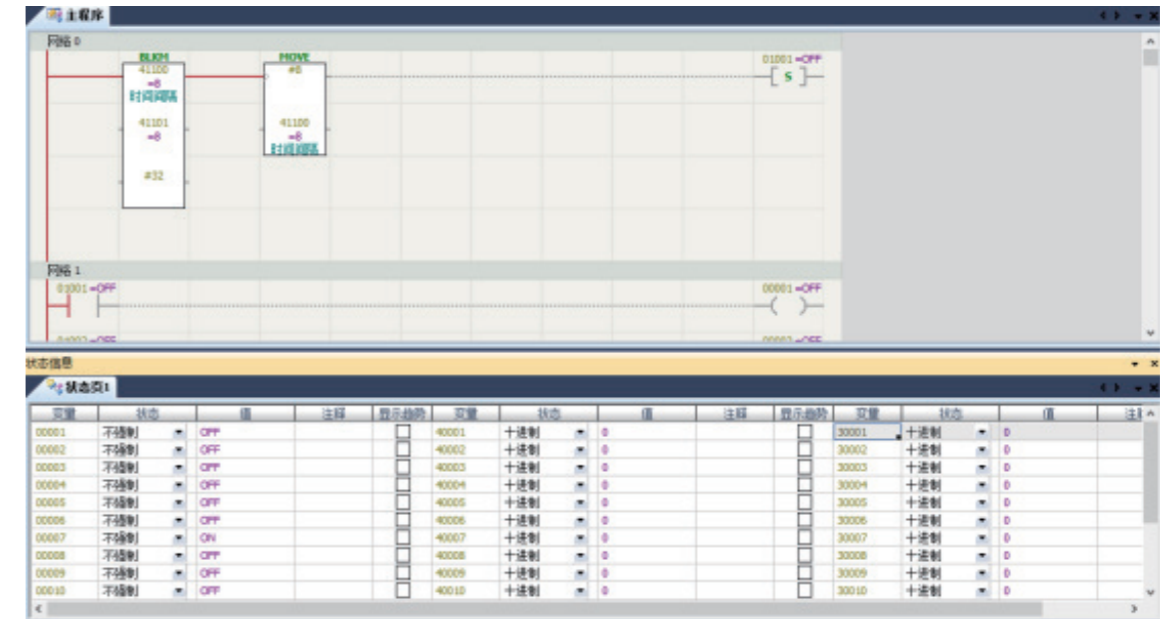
主程序

网络 0

BLKM
41100
=8
时间间隔
41101
=8
#32

MOVE
#8
41100
=8
时间间隔

01001 =OFF
S

网络 1

01001 =OFF

00001 =OFF

状态信息

状态页1

| 变量 | 状态 | 值 | 注释 | 显示趋势 | 变量 | 状态 | 值 | 注释 | 显示趋势 | 变量 | 状态 | 值 | 注释 |
|---|---|---|---|---|---|---|---|---|---|---|---|---|---|
| 00001 | 不强制 | OFF | | ☐ | 40001 | 十进制 | 0 | | ☐ | 30001 | 十进制 | 0 | |
| 00002 | 不强制 | OFF | | ☐ | 40002 | 十进制 | 0 | | ☐ | 30002 | 十进制 | 0 | |
| 00003 | 不强制 | OFF | | ☐ | 40003 | 十进制 | 0 | | ☐ | 30003 | 十进制 | 0 | |
| 00004 | 不强制 | OFF | | ☐ | 40004 | 十进制 | 0 | | ☐ | 30004 | 十进制 | 0 | |
| 00005 | 不强制 | OFF | | ☐ | 40005 | 十进制 | 0 | | ☐ | 30005 | 十进制 | 0 | |
| 00006 | 不强制 | OFF | | ☐ | 40006 | 十进制 | 0 | | ☐ | 30006 | 十进制 | 0 | |
| 00007 | 不强制 | ON | | ☐ | 40007 | 十进制 | 0 | | ☐ | 30007 | 十进制 | 0 | |
| 00008 | 不强制 | OFF | | ☐ | 40008 | 十进制 | 0 | | ☐ | 30008 | 十进制 | 0 | |
| 00009 | 不强制 | OFF | | ☐ | 40009 | 十进制 | 0 | | ☐ | 30009 | 十进制 | 0 | |
| 00010 | 不强制 | OFF | | ☐ | 40010 | 十进制 | 0 | | ☐ | 30010 | 十进制 | 0 | |